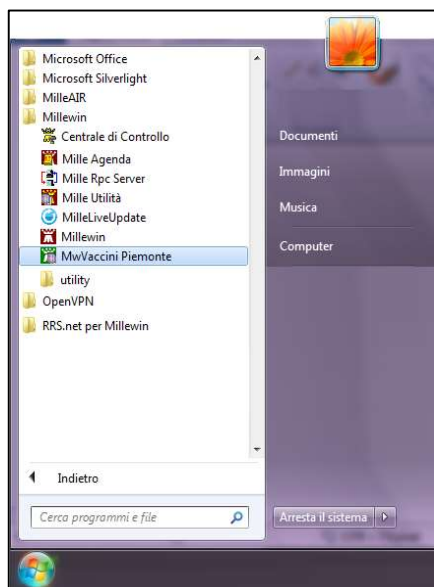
Microsoft Office
Microsoft Silverlight
MilleAIR
Millewin
Centrale di Controllo
Mille Agenda
Mille Rpc Server
Mille Utilità
MilleLiveUpdate
Millewin
MwVaccini Piemonte
utility
OpenVPN
RRS.net per Millewin

Indietro

Cerca programmi e file

Documenti
Immagini
Musica
Computer

Arresta il sistema